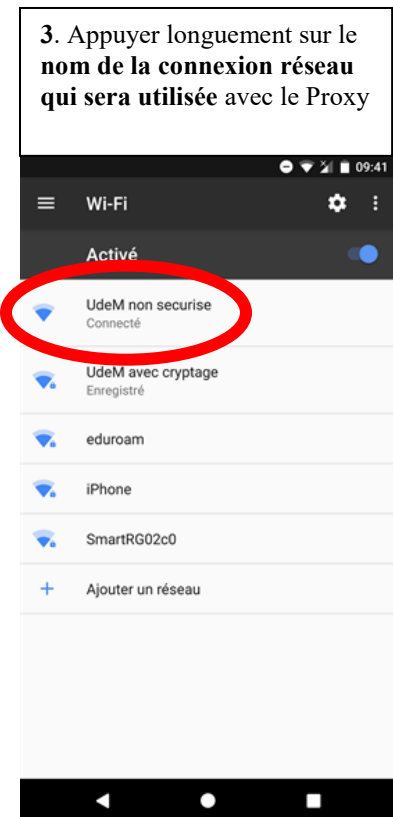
**3**. Appuyer longuement sur le **nom de la connexion réseau qui sera utilisée** avec le Proxy

09:41

Wi-Fi

Activé

UdeM non securise
Connecté

UdeM avec cryptage
Enregistré

eduroam

iPhone

SmartRG02c0

Ajouter un réseau